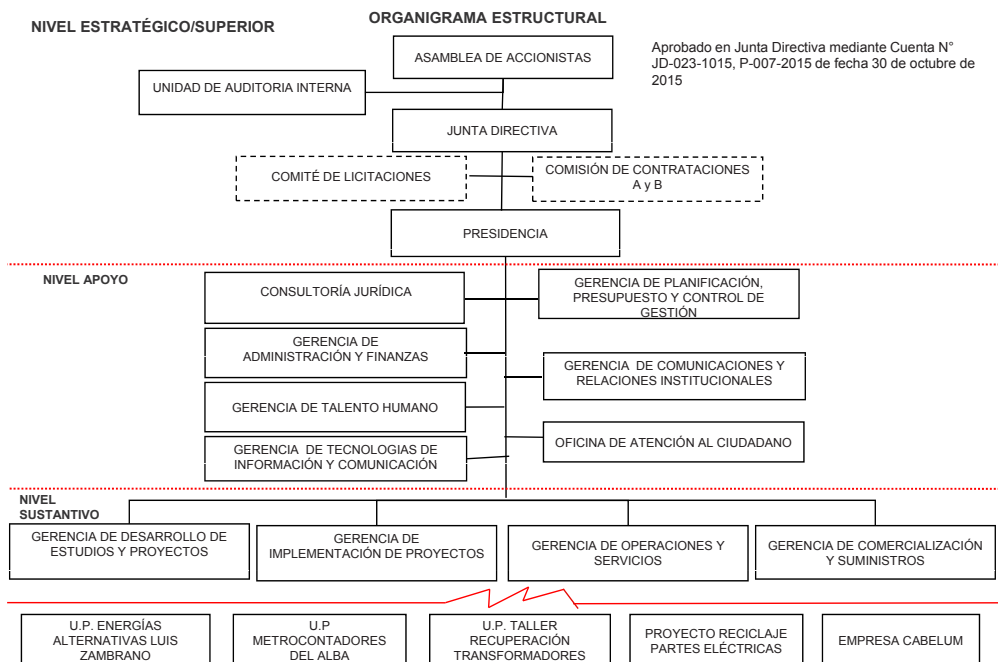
NIVEL ESTRATÉGICO/SUPERIOR

ORGANIGRAMA ESTRUCTURAL

ASAMBLEA DE ACCIONISTAS

Aprobado en Junta Directiva mediante Cuenta N° JD-023-1015, P-007-2015 de fecha 30 de octubre de 2015

UNIDAD DE AUDITORIA INTERNA

JUNTA DIRECTIVA

COMITÉ DE LICITACIONES

COMISIÓN DE CONTRATACIONES A y B

PRESIDENCIA

NIVEL APOYO

CONSULTORÍA JURÍDICA

GERENCIA DE PLANIFICACIÓN, PRESUPUESTO Y CONTROL DE GESTIÓN

GERENCIA DE ADMINISTRACIÓN Y FINANZAS

GERENCIA DE COMUNICACIONES Y RELACIONES INSTITUCIONALES

GERENCIA DE TALENTO HUMANO

GERENCIA DE TECNOLOGIAS DE INFORMACIÓN Y COMUNICACIÓN

OFICINA DE ATENCIÓN AL CIUDADANO

NIVEL SUSTANTIVO

GERENCIA DE DESARROLLO DE ESTUDIOS Y PROYECTOS

GERENCIA DE IMPLEMENTACIÓN DE PROYECTOS

GERENCIA DE OPERACIONES Y SERVICIOS

GERENCIA DE COMERCIALIZACIÓN Y SUMINISTROS

U.P. ENERGÍAS ALTERNATIVAS LUIS ZAMBRANO

U.P METROCONTADORES DEL ALBA

U.P. TALLER RECUPERACIÓN TRANSFORMADORES

PROYECTO RECICLAJE PARTES ELÉCTRICAS

EMPRESA CABELUM